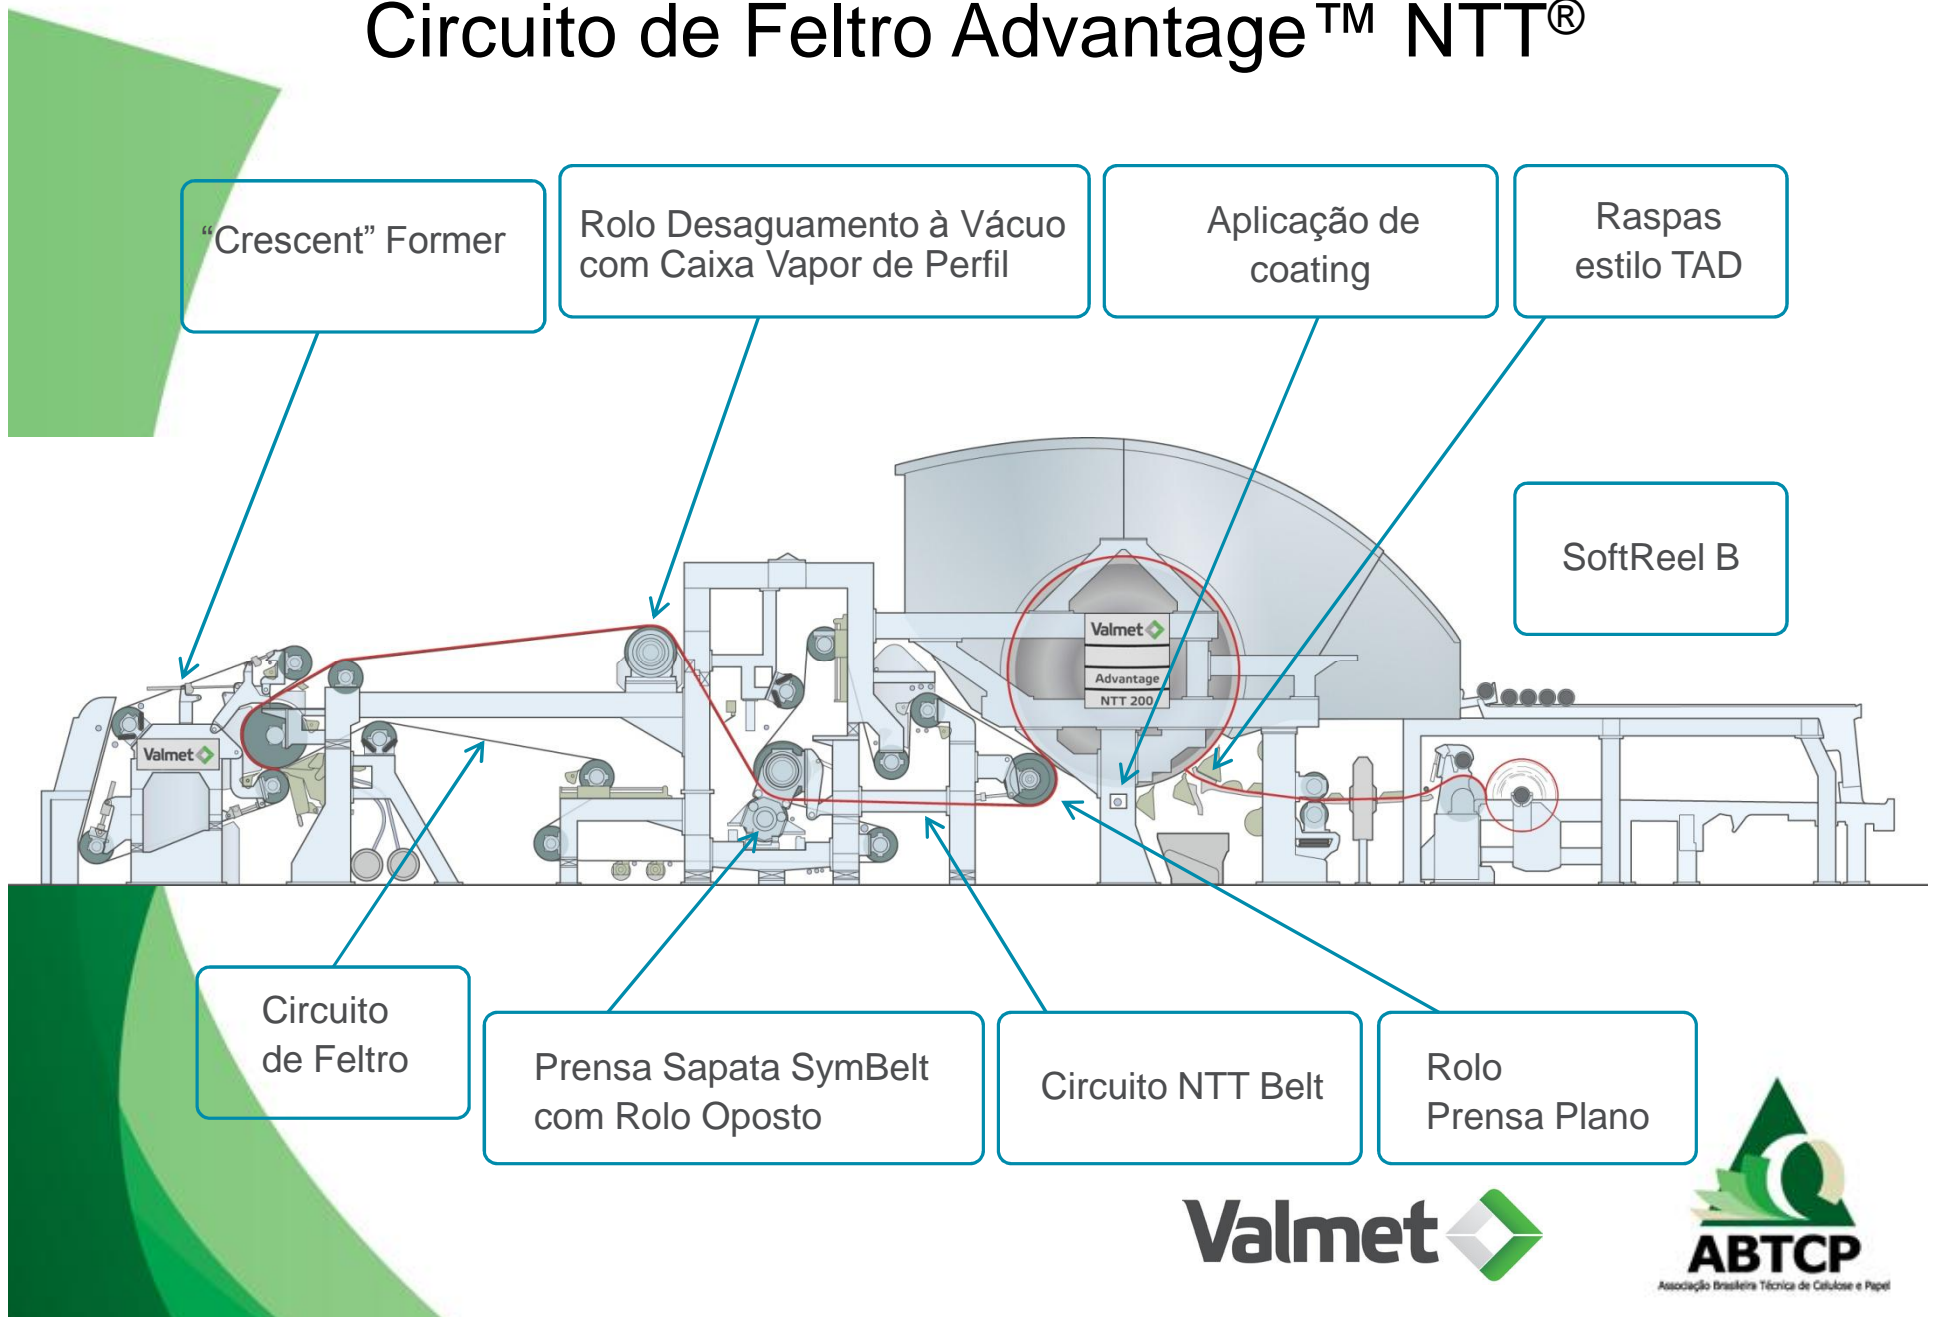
Circuito de Feltro Advantage™ NTT®

"Crescent" Former

Rolo Desaguamento à Vácuo com Caixa Vapor de Perfil

Aplicação de coating

Raspas estilo TAD

SoftReel B

Valmet

Advantage

NTT 200

Valmet

Circuito de Feltro

Prensa Sapata SymBelt com Rolo Oposto

Circuito NTT Belt

Rolo Prensa Plano

Valmet

ABTCP

Associação Brasileira Técnica de Celulose e Papel